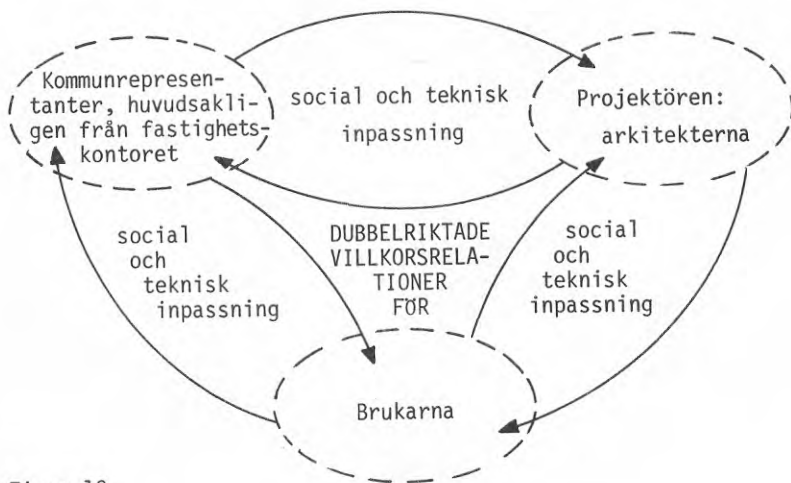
Kommunrepresentanter, huvudsakligen från fastighetskontoret

social och teknisk inpassning

Projektören: arkitekterna

social och teknisk inpassning

DUBBELRIKTADE VILLKORSRELATIONER FÖR

social och teknisk inpassning

Brukarna

Figur 10